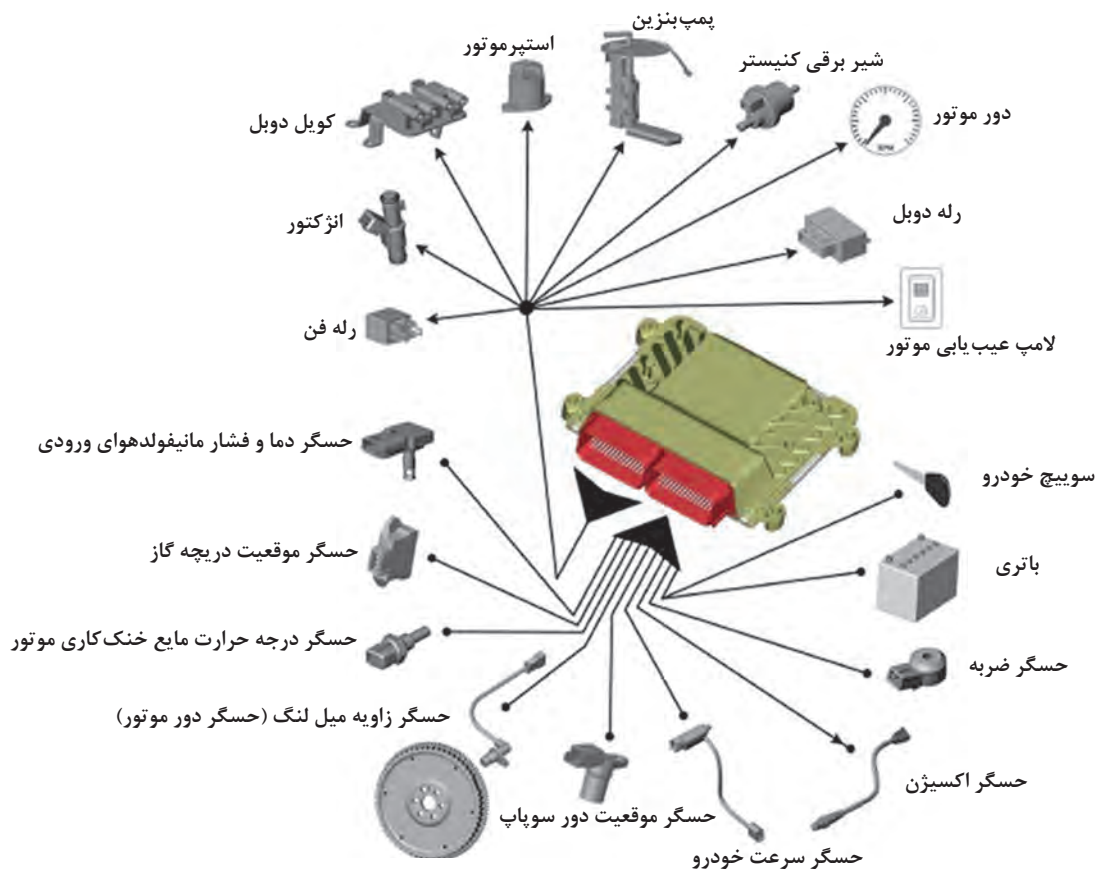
پمپ‌بنزین
استپرموتور
شیر برقی کنیستر
کویل دوبل
دور موتور
RPM
انژکتور
رله دوبل
رله فن
لامپ عیب‌یابی موتور
حسگر دما و فشار مانیفولدهوای ورودی
سوییچ خودرو
حسگر موقعیت دریچه گاز
باتری
حسگر درجه حرارت مایع خنک‌کاری موتور
حسگر ضربه
حسگر زاویه میل لنگ (حسگر دور موتور)
حسگر اکسیژن
حسگر موقعیت دور سوپاپ
حسگر سرعت خودرو